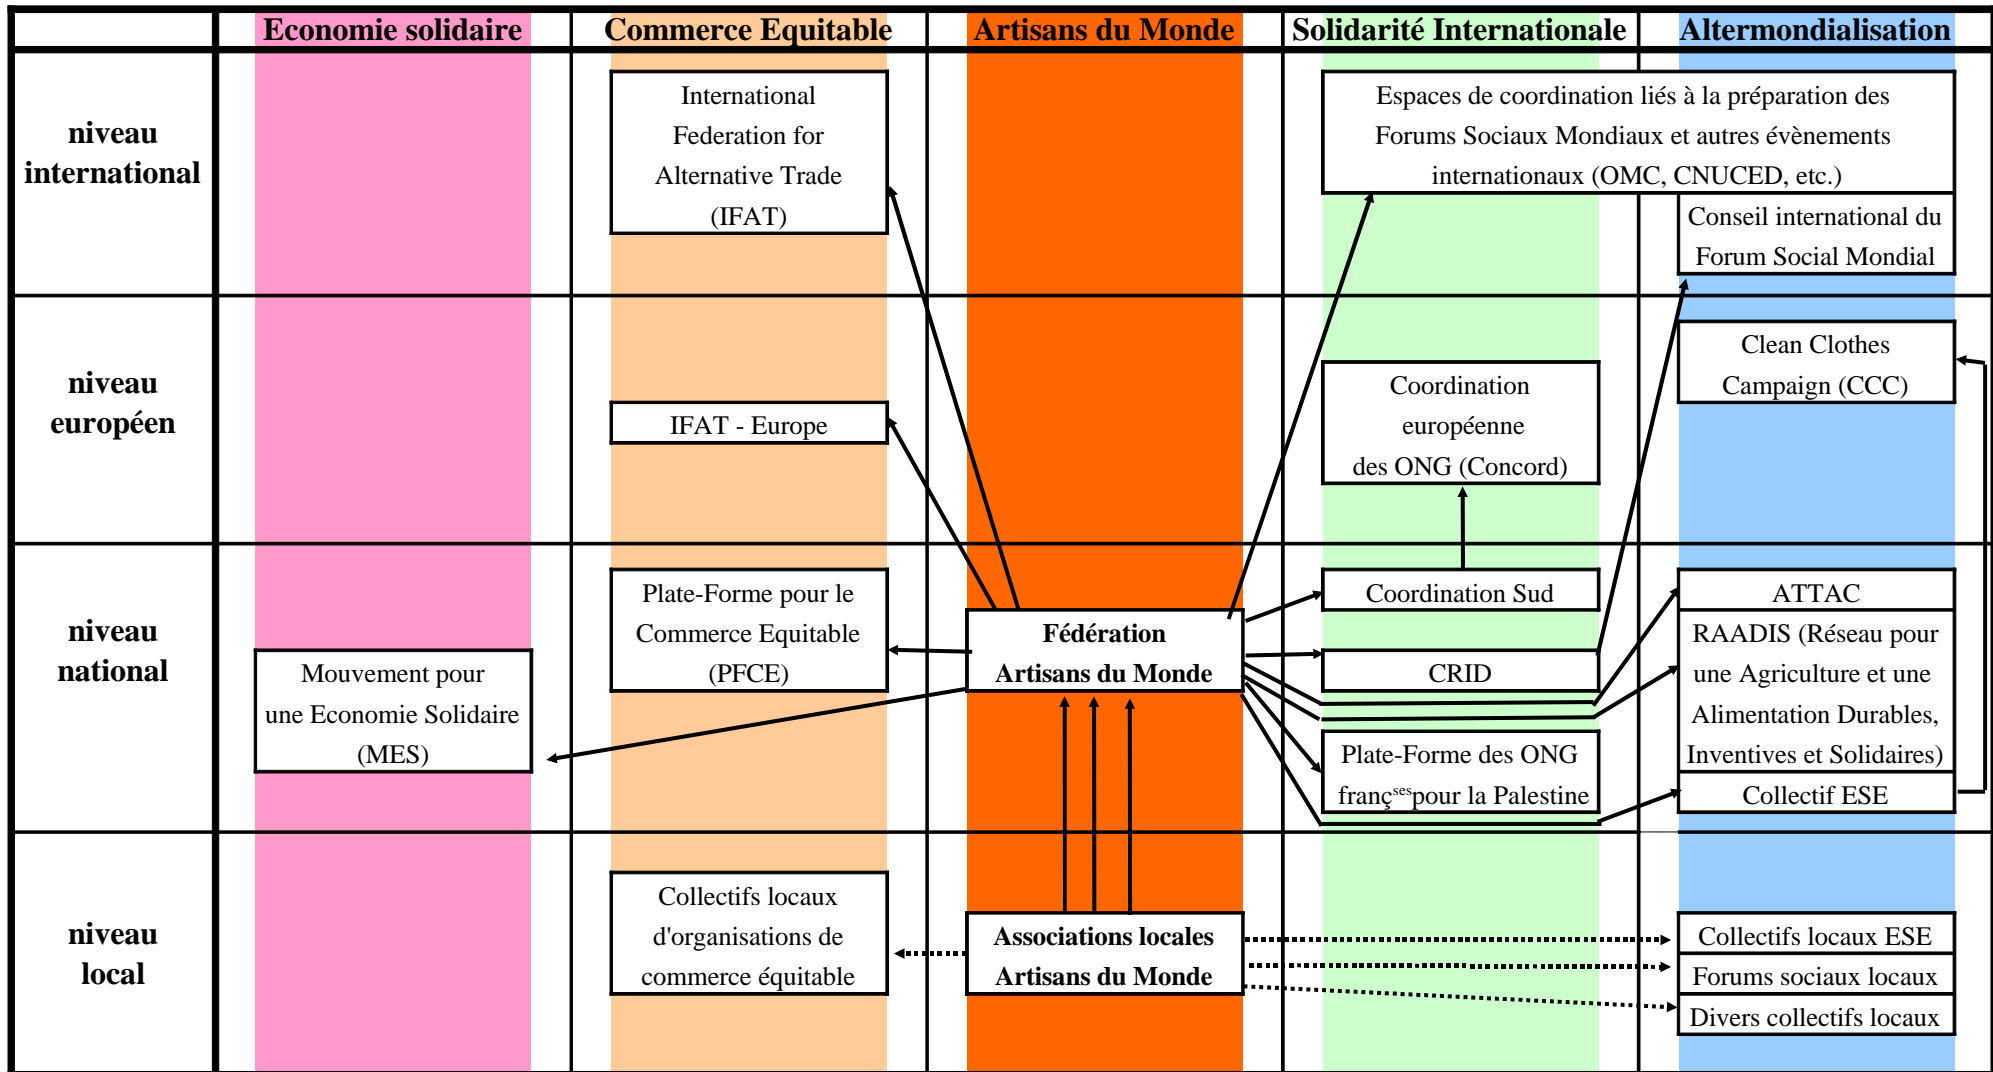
| | Economie solidaire | Commerce Equitable | Artisans du Monde | Solidarité Internationale | Altermondialisation |
|---|---|---|---|---|---|
| niveau international | | International Federation for Alternative Trade (IFAT) | | Espaces de coordination liés à la préparation des Forums Sociaux Mondiaux et autres évènements internationaux (OMC, CNUCED, etc.) | Conseil international du Forum Social Mondial |
| niveau européen | | IFAT - Europe | | Coordination européenne des ONG (Concord) | Clean Clothes Campaign (CCC) |
| niveau national | Mouvement pour une Economie Solidaire (MES) | Plate-Forme pour le Commerce Equitable (PFCE) | Fédération Artisans du Monde | Coordination Sud<br>CRID<br>Plate-Forme des ONG franç$^{ses}$pour la Palestine | ATTAC<br>RAADIS (Réseau pour une Agriculture et une Alimentation Durables, Inventives et Solidaires)<br>Collectif ESE |
| niveau local | | Collectifs locaux d'organisations de commerce équitable | Associations locales Artisans du Monde | | Collectifs locaux ESE<br>Forums sociaux locaux<br>Divers collectifs locaux |